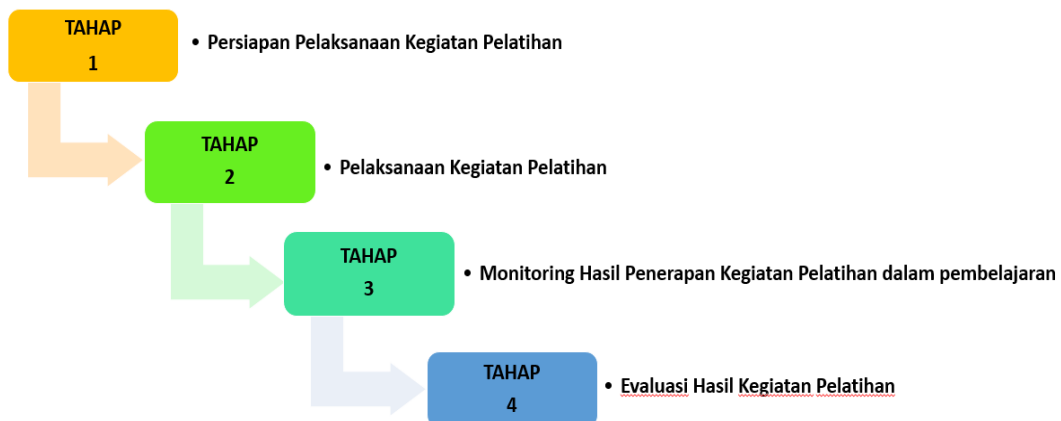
TAHAP
1

• Persiapan Pelaksanaan Kegiatan Pelatihan

TAHAP
2

• Pelaksanaan Kegiatan Pelatihan

TAHAP
3

• Monitoring Hasil Penerapan Kegiatan Pelatihan dalam pembelajaran

TAHAP
4

• Evaluasi Hasil Kegiatan Pelatihan